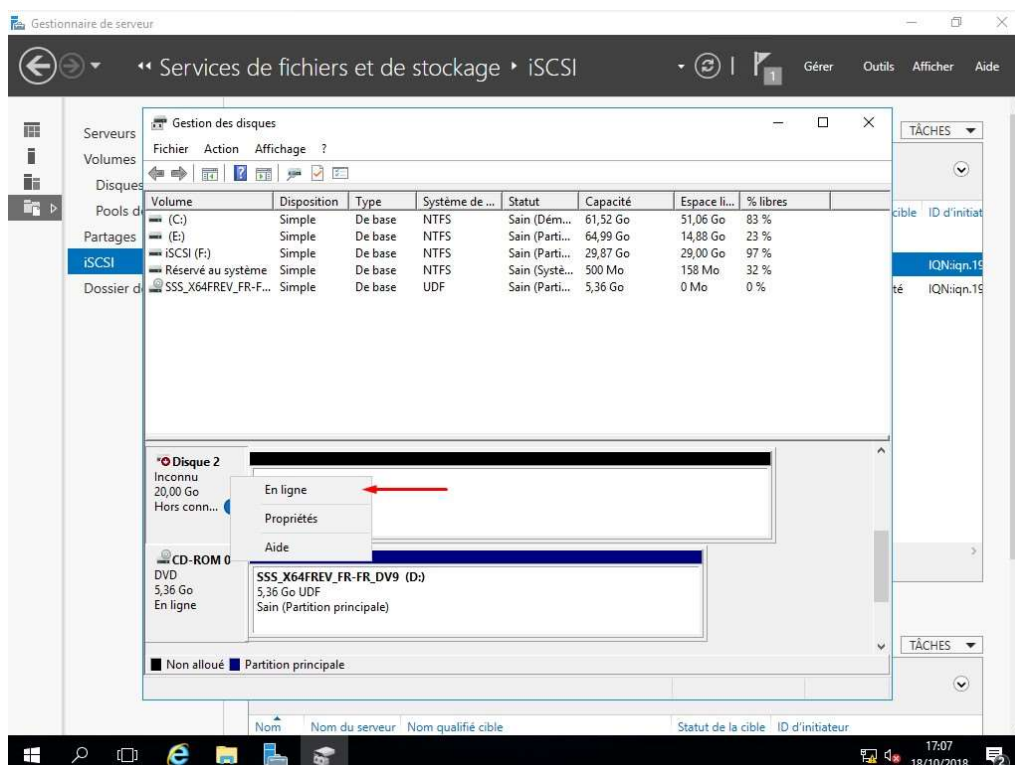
Gestionnaire de serveur

« Services de fichiers et de stockage ▸ iSCSI

Gérer Outils Afficher Aide

Serveurs
Volumes
Disques
Pools d
Partages
iSCSI
Dossier d

TÂCHES

cible ID d'initiat
IQN:iqn.19
té IQN:iqn.19

Gestion des disques

Fichier Action Affichage ?

| Volume | Disposition | Type | Système de ... | Statut | Capacité | Espace li... | % libres |
|---|---|---|---|---|---|---|---|
| (C:) | Simple | De base | NTFS | Sain (Dém... | 61,52 Go | 51,06 Go | 83 % |
| (E:) | Simple | De base | NTFS | Sain (Parti... | 64,99 Go | 14,88 Go | 23 % |
| iSCSI (F:) | Simple | De base | NTFS | Sain (Parti... | 29,87 Go | 29,00 Go | 97 % |
| Réservé au système | Simple | De base | NTFS | Sain (Systè... | 500 Mo | 158 Mo | 32 % |
| SSS_X64FREV_FR-F... | Simple | De base | UDF | Sain (Parti... | 5,36 Go | 0 Mo | 0 % |

Disque 2
Inconnu
20,00 Go
Hors conn...

En ligne
Propriétés
Aide

CD-ROM 0
DVD
5,36 Go
En ligne

SSS_X64FREV_FR-FR_DV9 (D:)
5,36 Go UDF
Sain (Partition principale)

Non alloué Partition principale

TÂCHES

Nom Nom du serveur Nom qualifié cible Statut de la cible ID d'initiateur

17:07
18/10/2018